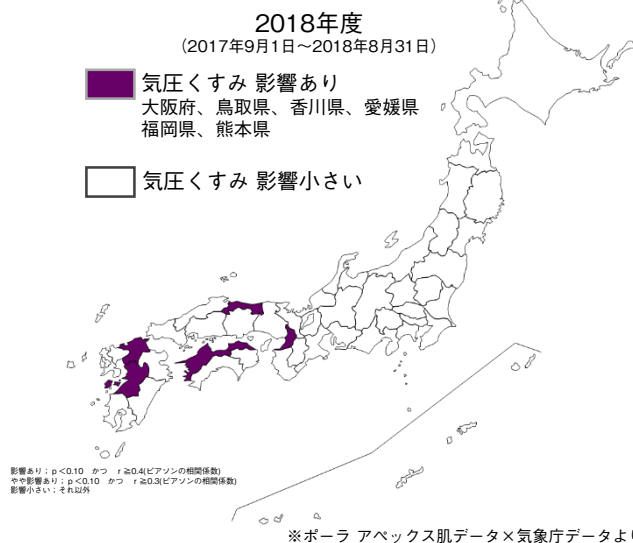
2018年度
（2017年9月1日～2018年8月31日）

気圧くすみ 影響あり
大阪府、鳥取県、香川県、愛媛県
福岡県、熊本県

気圧くすみ 影響小さい

影響あり：p＜0.10　かつ　r ≧0.4(ピアソンの相関係数)
やや影響あり：p＜0.10　かつ　r ≧0.3(ピアソンの相関係数)
影響小さい：それ以外

※ポーラ アペックス肌データ×気象庁データより